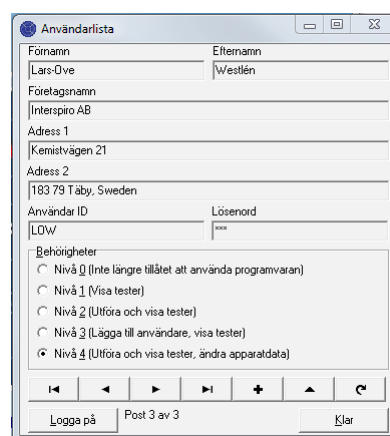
Användarlista

Förnamn
Lars-Ove
Efternamn
Westlén
Företagsnamn
Interspiro AB
Adress 1
Kemistvägen 21
Adress 2
183 79 Täby, Sweden
Användar ID
LOW
Lösenord
***

Behörigheter
Nivå 0 (Inte längre tillåtet att använda programvaran)
Nivå 1 (Visa tester)
Nivå 2 (Utföra och visa tester)
Nivå 3 (Lägga till användare, visa tester)
Nivå 4 (Utföra och visa tester, ändra apparatdata)

Logga på
Post 3 av 3
Klar